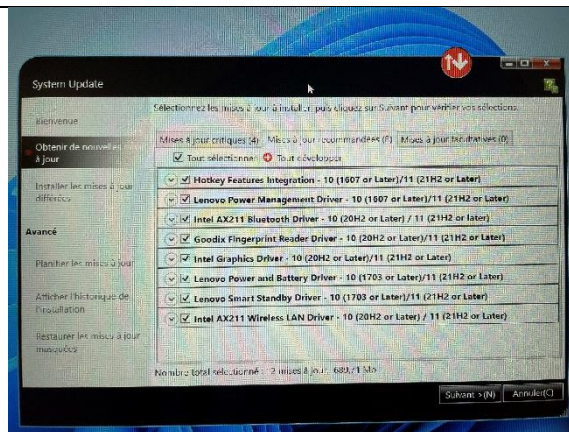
System Update

Bienvenue

Obtenir de nouvelles mises à jour

Installer les mises à jour différées

Avancé

Planifier les mises à jour

Afficher l'historique de l'installation

Restaurer les mises à jour masquées

Sélectionnez les mises à jour à installer, puis cliquez sur Suivant pour vérifier vos sélections.

Mises à jour critiques (4) | Mises à jour recommandées (F) | Mises à jour facultatives (0)

Tout sélectionner | Tout développer

Hotkey Features Integration - 10 (1607 or Later)/11 (21H2 or Later)

Lenovo Power Management Driver - 10 (1607 or Later)/11 (21H2 or Later)

Intel AX211 Bluetooth Driver - 10 (20H2 or Later) / 11 (21H2 or Later)

Goodix Fingerprint Reader Driver - 10 (20H2 or Later)/11 (21H2 or Later)

Intel Graphics Driver - 10 (20H2 or Later)/11 (21H2 or Later)

Lenovo Power and Battery Driver - 10 (1703 or Later)/11 (21H2 or Later)

Lenovo Smart Standby Driver - 10 (1703 or Later)/11 (21H2 or Later)

Intel AX211 Wireless LAN Driver - 10 (20H2 or Later) / 11 (21H2 or Later)

Nombre total sélectionné : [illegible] mises à jour, 680,71 Mo

Suivant >(N) | Annuler(C)